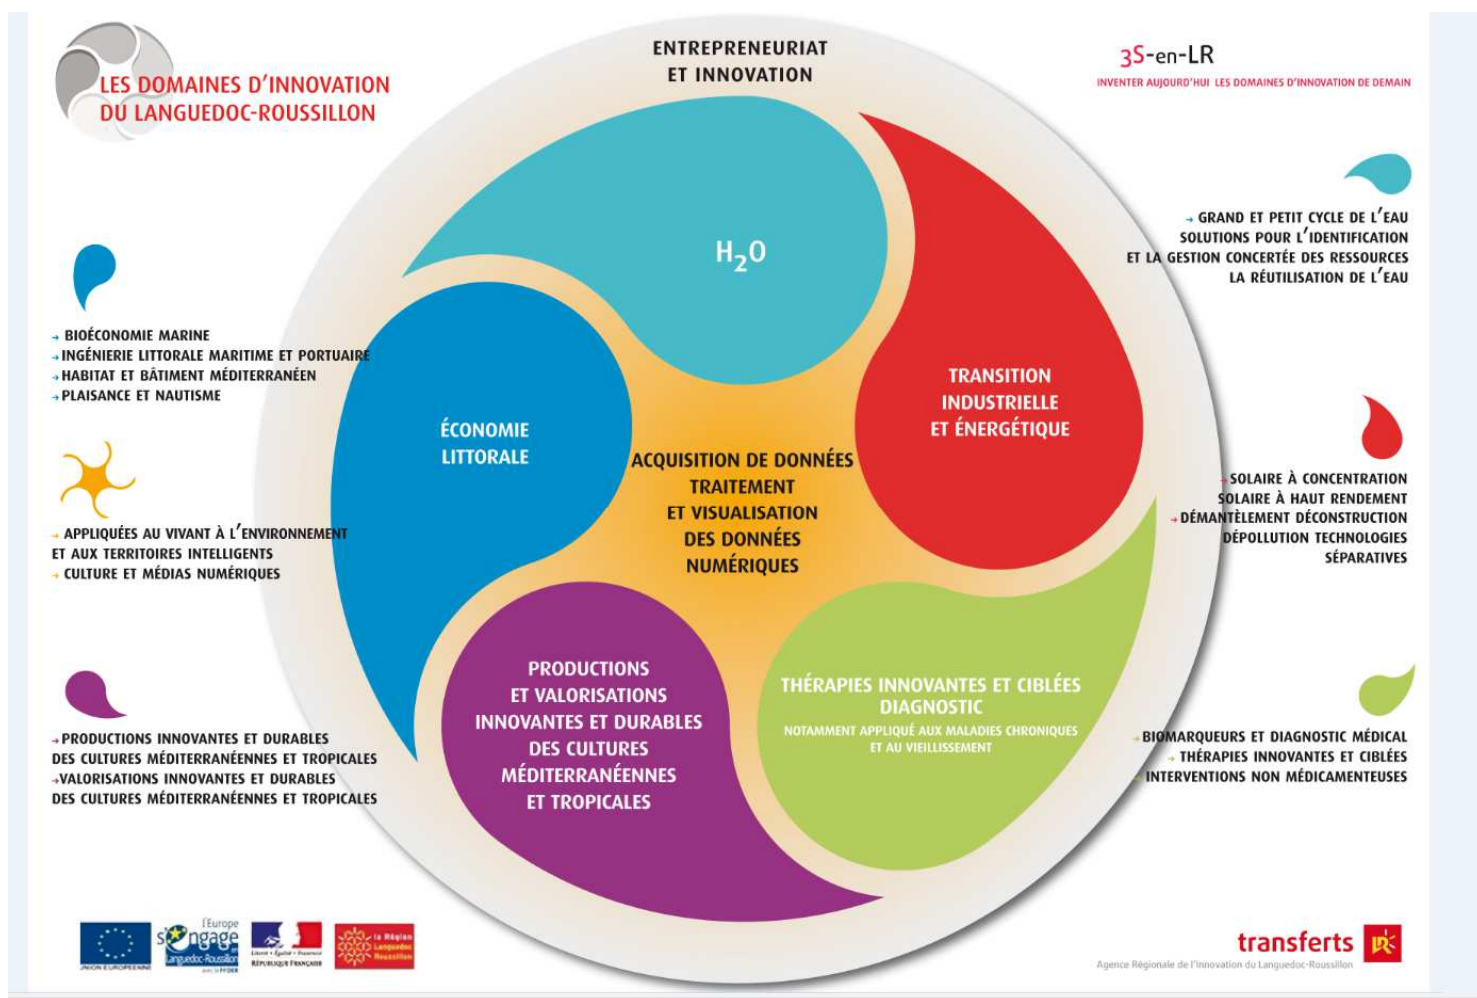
LES DOMAINES D'INNOVATION DU LANGUEDOC-ROUSSILLON

ENTREPRENEURIAT ET INNOVATION

3S-en-LR
INVENTER AUJOURD'HUI LES DOMAINES D'INNOVATION DE DEMAIN

→ GRAND ET PETIT CYCLE DE L'EAU
SOLUTIONS POUR L'IDENTIFICATION ET LA GESTION CONCERTÉE DES RESSOURCES
LA RÉUTILISATION DE L'EAU

→ BIOÉCONOMIE MARINE
→ INGÉNIERIE LITTORALE MARITIME ET PORTUAIRE
→ HABITAT ET BÂTIMENT MÉDITERRANÉEN
→ PLAISANCE ET NAUTISME

$H_2O$

ÉCONOMIE LITTORALE

TRANSITION INDUSTRIELLE ET ÉNERGÉTIQUE

ACQUISITION DE DONNÉES TRAITEMENT ET VISUALISATION DES DONNÉES NUMÉRIQUES

→ APPLIQUÉES AU VIVANT À L'ENVIRONNEMENT ET AUX TERRITOIRES INTELLIGENTS
→ CULTURE ET MÉDIAS NUMÉRIQUES

→ SOLAIRE À CONCENTRATION
SOLAIRE À HAUT RENDEMENT
→ DÉMANTÈLEMENT DÉCONSTRUCTION
DÉPOLLUTION TECHNOLOGIES SÉPARATIVES

PRODUCTIONS ET VALORISATIONS INNOVANTES ET DURABLES DES CULTURES MÉDITERRANÉENNES ET TROPICALES

THÉRAPIES INNOVANTES ET CIBLÉES DIAGNOSTIC
NOTAMMENT APPLIQUÉ AUX MALADIES CHRONIQUES ET AU VIEILLISSEMENT

→ PRODUCTIONS INNOVANTES ET DURABLES DES CULTURES MÉDITERRANÉENNES ET TROPICALES
→ VALORISATIONS INNOVANTES ET DURABLES DES CULTURES MÉDITERRANÉENNES ET TROPICALES

→ BIOMARQUEURS ET DIAGNOSTIC MÉDICAL
→ THÉRAPIES INNOVANTES ET CIBLÉES
→ INTERVENTIONS NON MÉDICAMENTEUSES

UNION EUROPÉENNE
l'Europe s'engage Languedoc-Roussillon avec le FEDER
Liberté • Égalité • Fraternité RÉPUBLIQUE FRANÇAISE
la Région Languedoc Roussillon

transferts
Agence Régionale de l'Innovation du Languedoc-Roussillon